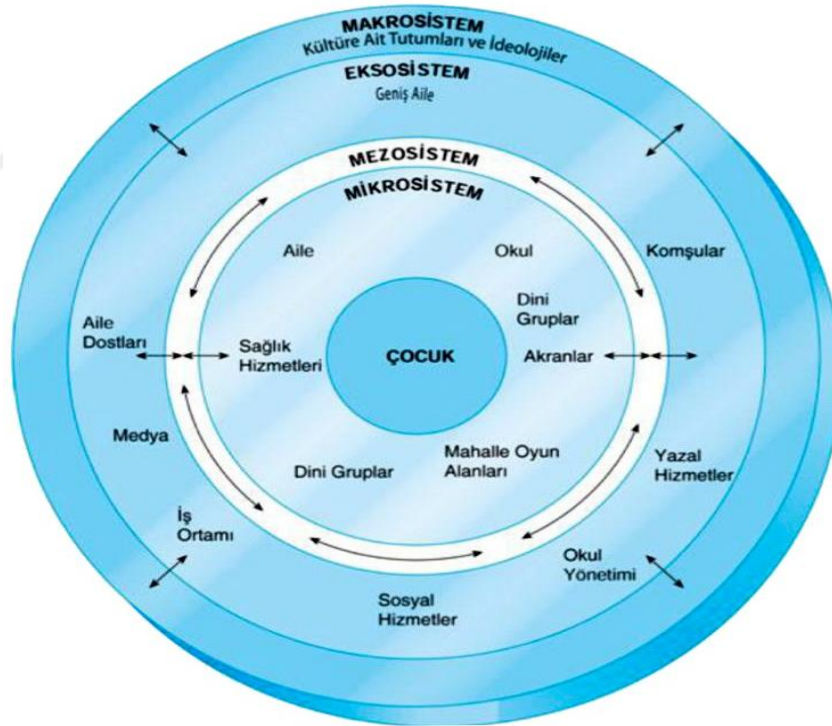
MAKROSİSTEM
Kültüre Ait Tutumları ve İdeolojiler
EKSOSİSTEM
Geniş Aile

MEZOSİSTEM
MİKROSİSTEM

Aile
Okul
Komşular
Dini Gruplar
Aile Dostları
Sağlık Hizmetleri
ÇOCUK
Akranlar
Medya
Mahalle Oyun Alanları
Dini Gruplar
Yazal Hizmetler
İş Ortamı
Okul Yönetimi
Sosyal Hizmetler